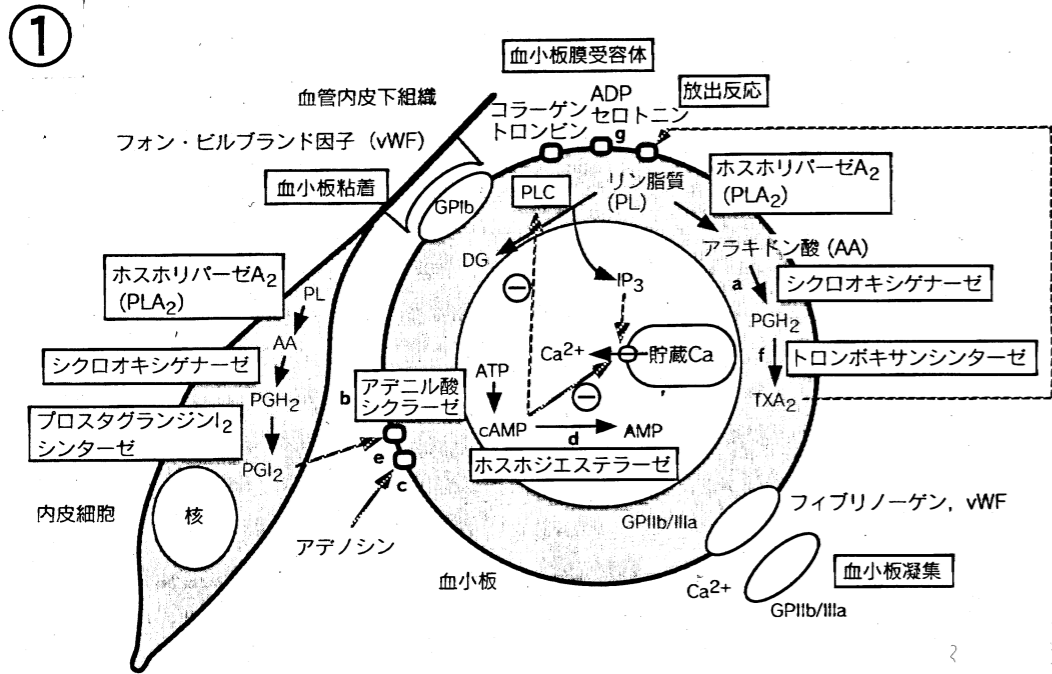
①

血小板膜受容体

血管内皮下組織

ADP

コラーゲン

放出反応

トロンビン

セロトニン

g

フォン・ビルブランド因子（vWF）

ホスホリパーゼ$A_2$ ($PLA_2$)

血小板粘着

PLC

リン脂質 (PL)

GPIb

アラキドン酸 (AA)

DG

$IP_3$

a

シクロオキシゲナーゼ

ホスホリパーゼ$A_2$ ($PLA_2$)

PL

$PGH_2$

AA

$Ca^{2+}$

貯蔵Ca

f

トロンボキサンシンターゼ

シクロオキシゲナーゼ

ATP

アデニル酸シクラーゼ

$TXA_2$

$PGH_2$

b

プロスタグランジン$I_2$シンターゼ

cAMP

d

AMP

$PGI_2$

e

ホスホジエステラーゼ

c

フィブリノーゲン，vWF

内皮細胞

核

GPIIb/IIIa

アデノシン

血小板

血小板凝集

$Ca^{2+}$

GPIIb/IIIa

2